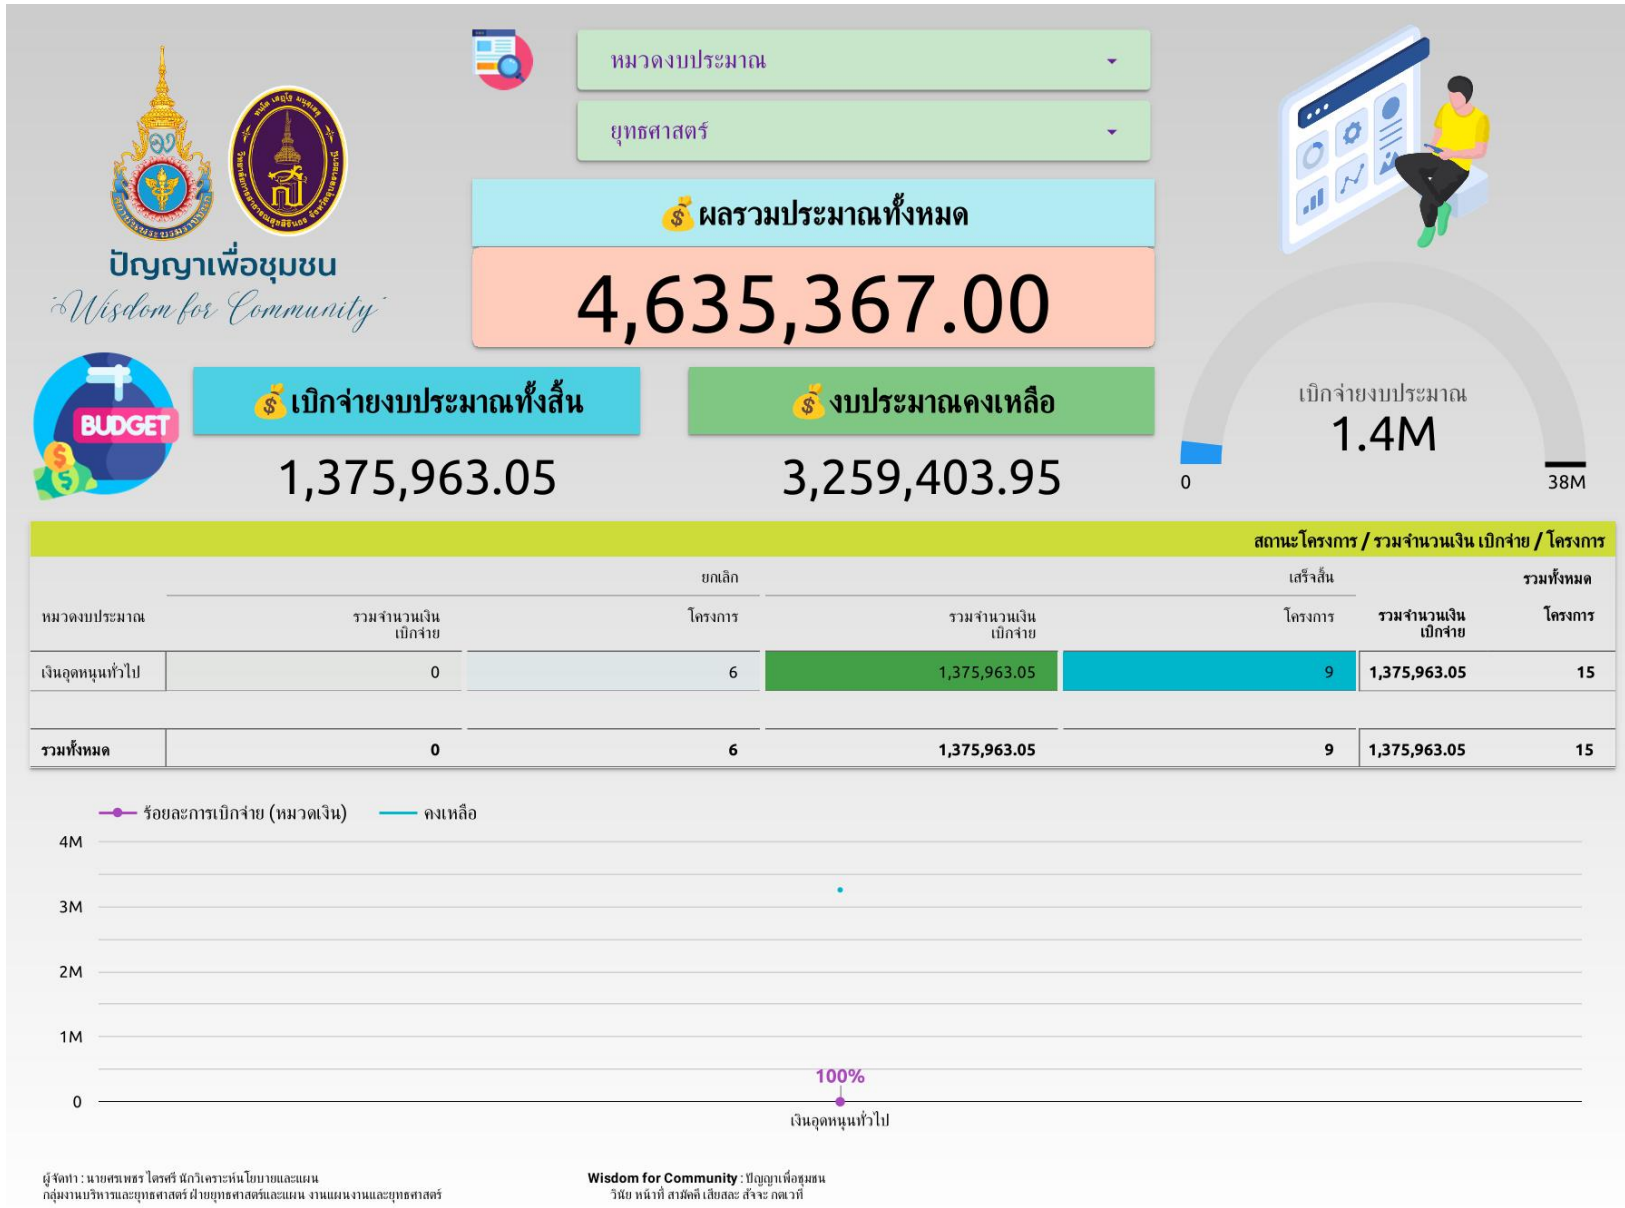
ปัญญาเพื่อชุมชน
Wisdom for Community

หมวดงบประมาณ
ยุทธศาสตร์

ผลรวมประมาณทั้งหมด
4,635,367.00

BUDGET

เบิกจ่ายงบประมาณทั้งสิ้น
1,375,963.05

งบประมาณคงเหลือ
3,259,403.95

เบิกจ่ายงบประมาณ
1.4M
0
38M

สถานะโครงการ / รวมจำนวนเงิน เบิกจ่าย / โครงการ

| หมวดงบประมาณ | ยกเลิก รวมจำนวนเงิน เบิกจ่าย | ยกเลิก โครงการ | เสร็จสิ้น รวมจำนวนเงิน เบิกจ่าย | เสร็จสิ้น โครงการ | รวมทั้งหมด รวมจำนวนเงิน เบิกจ่าย | รวมทั้งหมด โครงการ |
|---|---|---|---|---|---|---|
| เงินอุดหนุนทั่วไป | 0 | 6 | 1,375,963.05 | 9 | 1,375,963.05 | 15 |
| รวมทั้งหมด | 0 | 6 | 1,375,963.05 | 9 | 1,375,963.05 | 15 |

ร้อยละการเบิกจ่าย (หมวดเงิน)
คงเหลือ
4M
3M
2M
1M
0
100%
เงินอุดหนุนทั่วไป

ผู้จัดทำ : นายศรเพชร ไตรศรี นักวิเคราะห์นโยบายและแผน
กลุ่มงานบริหารและยุทธศาสตร์ ฝ่ายยุทธศาสตร์และแผน งานแผนงานและยุทธศาสตร์

Wisdom for Community : ปัญญาเพื่อชุมชน
วินัย หน้าที่ สามัคคี เสียสละ สัจจะ กตเวที